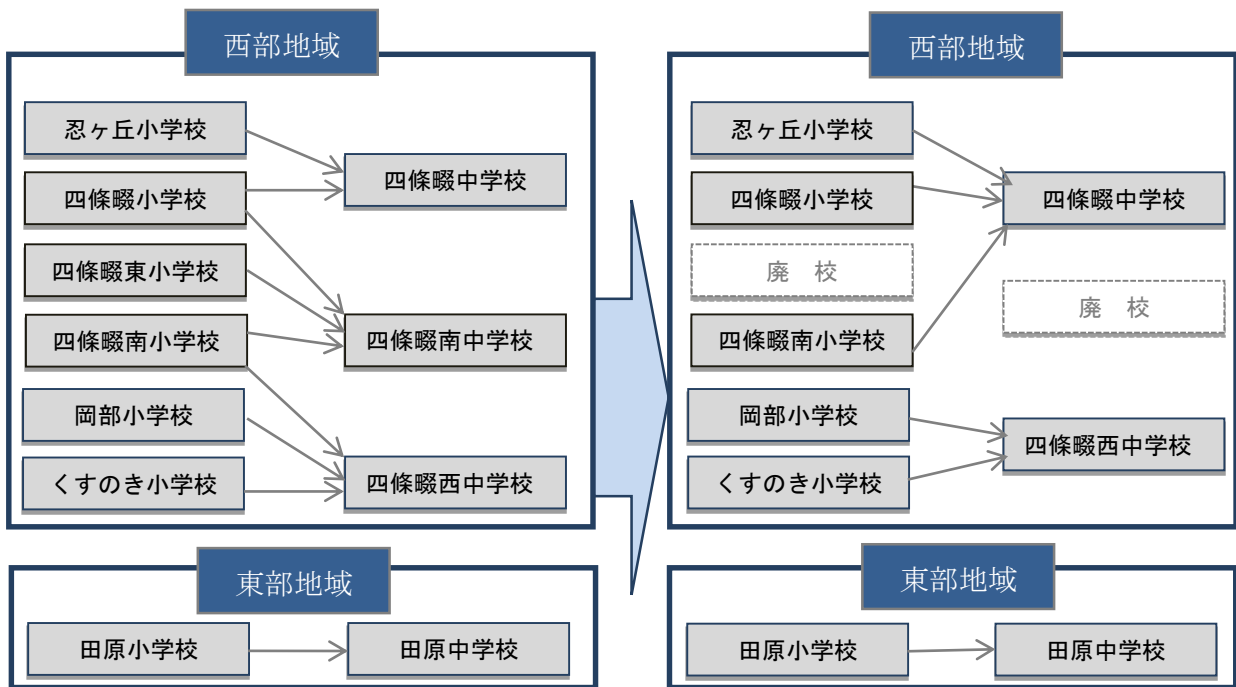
西部地域

忍ヶ丘小学校
四條畷小学校
四條畷東小学校
四條畷南小学校
岡部小学校
くすのき小学校

四條畷中学校
四條畷南中学校
四條畷西中学校

東部地域

田原小学校
田原中学校

西部地域

忍ヶ丘小学校
四條畷小学校
廃　校
四條畷南小学校
岡部小学校
くすのき小学校

四條畷中学校
廃　校
四條畷西中学校

東部地域

田原小学校
田原中学校